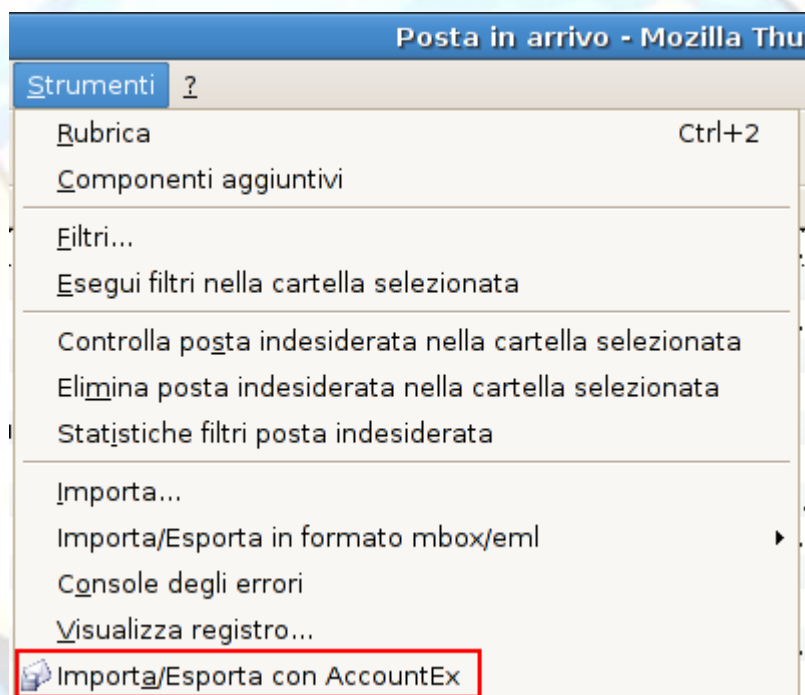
Posta in arrivo - Mozilla Thu

Strumenti ?

Rubrica Ctrl+2
Componenti aggiuntivi

Filtri...
Esegui filtri nella cartella selezionata

Controlla posta indesiderata nella cartella selezionata
Elimina posta indesiderata nella cartella selezionata
Statistiche filtri posta indesiderata

Importa...
Importa/Esporta in formato mbox/eml
Console degli errori
Visualizza registro...
Importa/Esporta con AccountEx